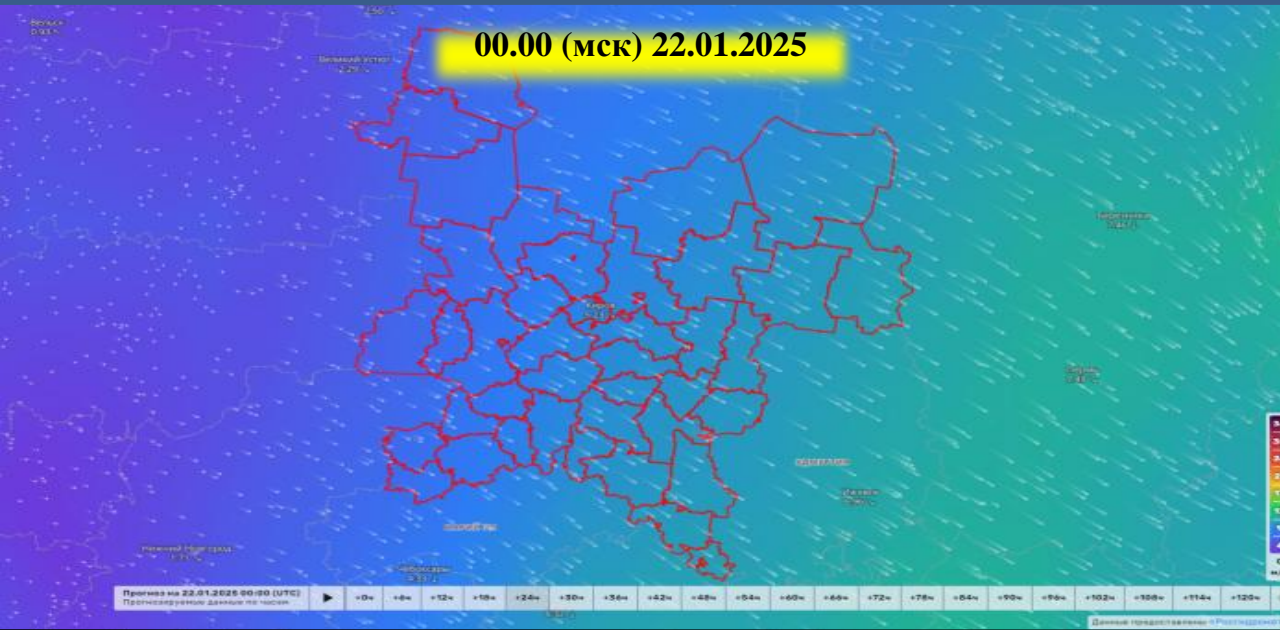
00.00 (мск) 22.01.2025

Великий Устюг

Нижний Новгород

Чебоксары

Прогноз на 22.01.2025 00:00 (UTC)
Прогнозируемые данные по часам

+0ч
+6ч
+12ч
+18ч
+24ч
+30ч
+36ч
+42ч
+48ч
+54ч
+60ч
+66ч
+72ч
+78ч
+84ч
+90ч
+96ч
+102ч
+108ч
+114ч
+120ч

Данные предоставлены Росгидромет